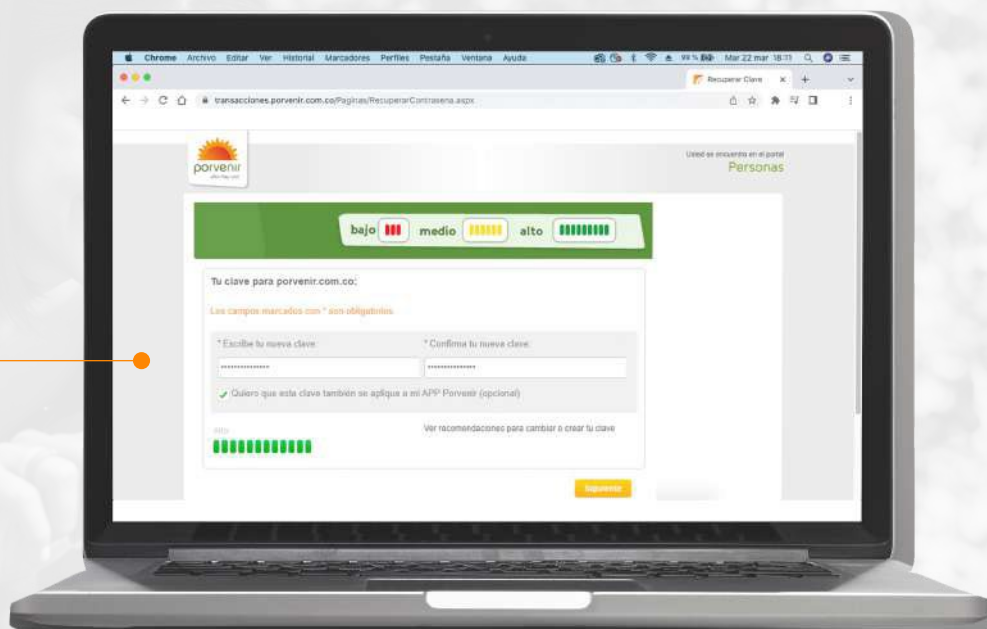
Chrome Archivo Editar Ver Historial Marcadores Perfiles Pestaña Ventana Ayuda

99 % Mar 22 mar 18:11

Recuperar Clave

transacciones.porvenir.com.co/Paginas/RecuperarContrasena.aspx

porvenir

Usted se encuentra en el portal
Personas

bajo medio alto

Tu clave para porvenir.com.co:

Los campos marcados con * son obligatorios

* Escribe tu nueva clave

* Confirma tu nueva clave

Quiero que esta clave también se aplique a mi APP Porvenir (opcional)

alto

Ver recomendaciones para cambiar o crear tu clave

Siguiente